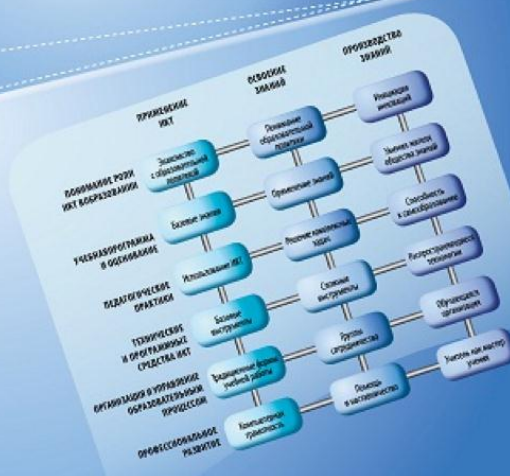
ПРИМЕНЕНИЕ ИКТ

ОСВОЕНИЕ ЗНАНИЙ

ПРОИЗВОДСТВО ЗНАНИЙ

ПОНИМАНИЕ РОЛИ ИКТ В ОБРАЗОВАНИИ

Знакомство с образовательной политикой

Понимание образовательной политики

Инновация в политике

УЧЕБНАЯ ПРОГРАММА И ОЦЕНИВАНИЕ

Базовые знания

Применение знаний

Умения жизни в обществе знаний

ПЕДАГОГИЧЕСКИЕ ПРАКТИКИ

Использование ИКТ

Решение комплексных задач

Способность к самообразованию

ТЕХНИЧЕСКИЕ И ПРОГРАММНЫЕ СРЕДСТВА ИКТ

Базовые инструменты

Сложные инструменты

Распространяющиеся технологии

ОРГАНИЗАЦИЯ И УПРАВЛЕНИЕ ОБРАЗОВАТЕЛЬНЫМ ПРОЦЕССОМ

Традиционные формы учебной работы

Группы сотрудничества

Обучающиеся организации

ПРОФЕССИОНАЛЬНОЕ РАЗВИТИЕ

Компьютерная грамотность

Помощь и наставничество

Учитель как мастер учения